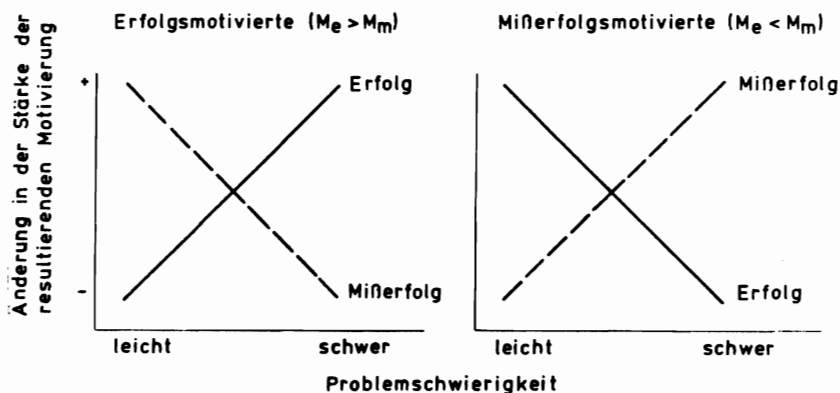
Erfolgsmotivierte ($M_e > M_m$)

Mißerfolgsmotivierte ($M_e < M_m$)

Änderung in der Stärke der resultierenden Motivierung

+

-

Erfolg

Mißerfolg

Mißerfolg

Erfolg

leicht

schwer

leicht

schwer

Problemschwierigkeit